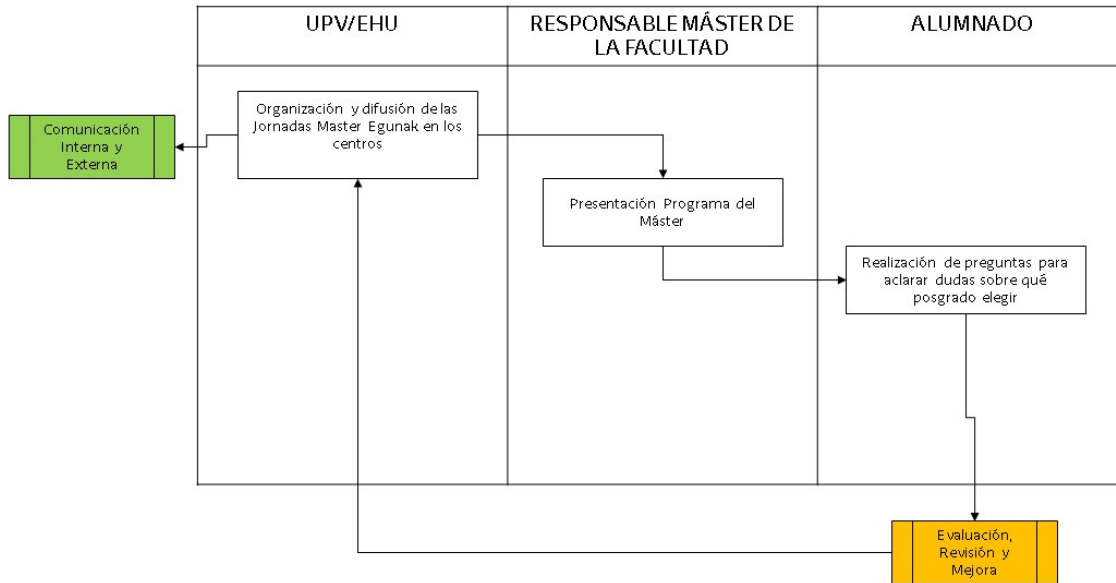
UPV/EHU

RESPONSABLE MÁSTER DE LA FACULTAD

ALUMNADO

Comunicación Interna y Externa

Organización y difusión de las Jornadas Master Egunak en los centros

Presentación Programa del Máster

Realización de preguntas para aclarar dudas sobre qué posgrado elegir

Evaluación, Revisión y Mejora